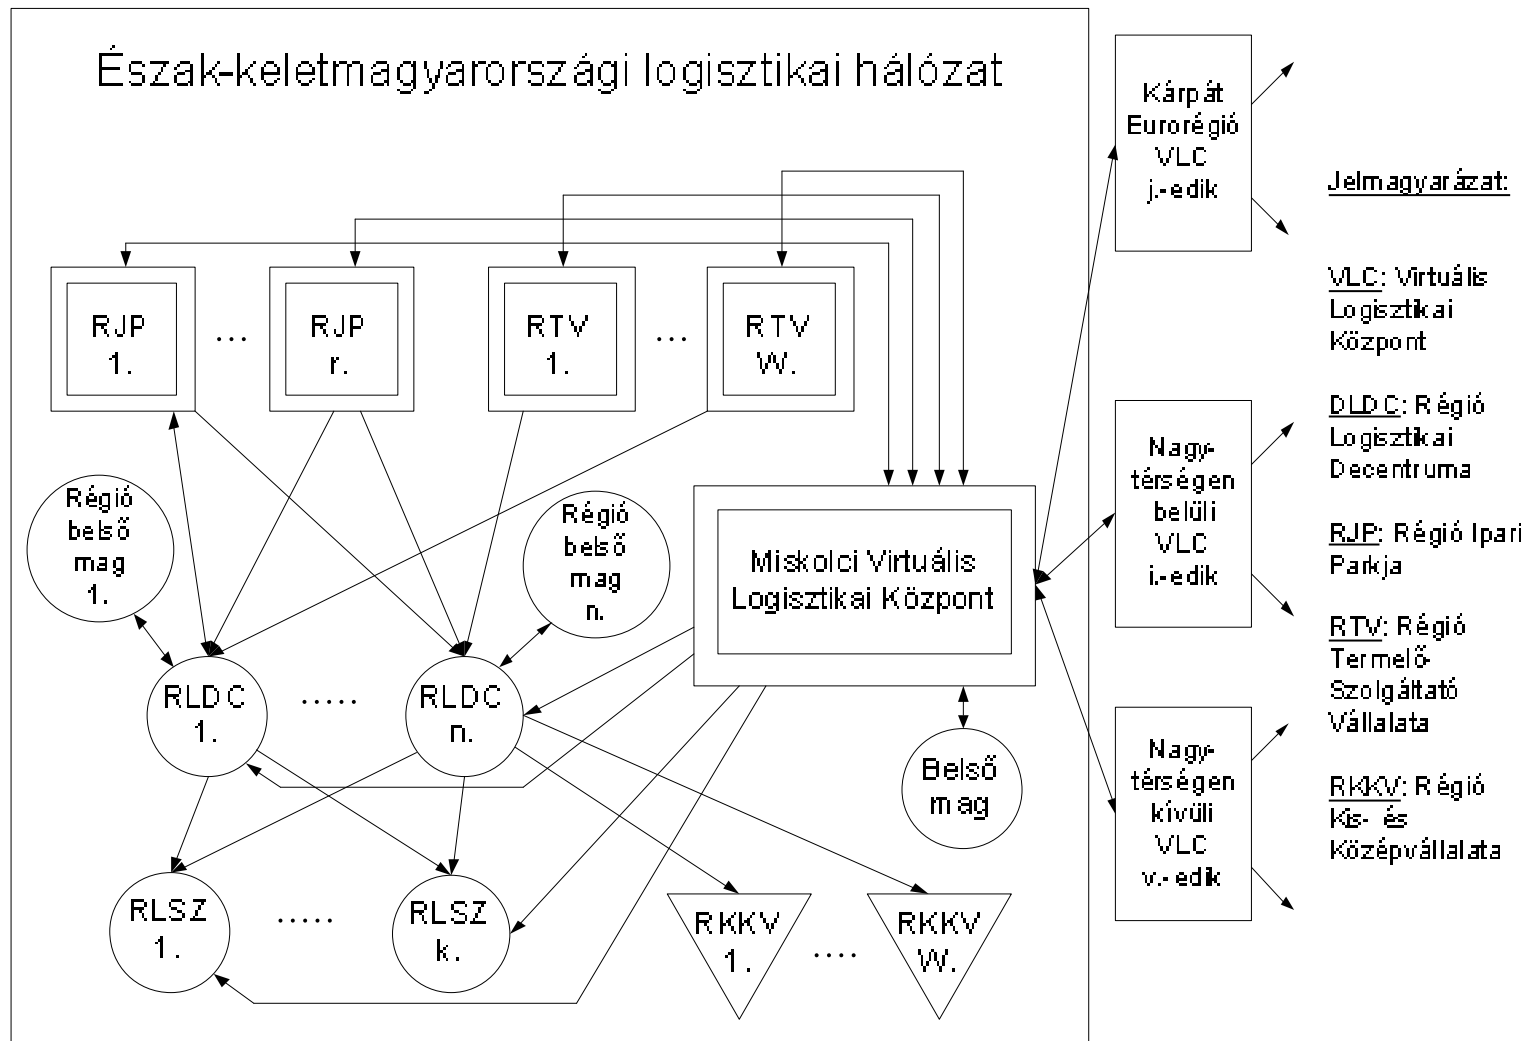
Észak-keletmagyarországi logisztikai hálózat

RJP 1.

...

RJP r.

RTV 1.

...

RTV W.

Régió belső mag 1.

Régió belső mag n.

Miskolci Virtuális Logisztikai Központ

RLDC 1.

.....

RLDC n.

Belső mag

RLSZ 1.

.....

RLSZ k.

RKKV 1.

....

RKKV W.

Kárpát Eurorégió VLC j.-edik

Nagytérségen belüli VLC i.-edik

Nagytérségen kívüli VLC v.-edik

Jelmagyarázat:

VLC: Virtuális Logisztikai Központ

DLDC: Régió Logisztikai Decentruma

RJP: Régió Ipari Parkja

RTV: Régió Termelő-Szolgáltató Vállalata

RKKV: Régió Kis- és Középvállalata